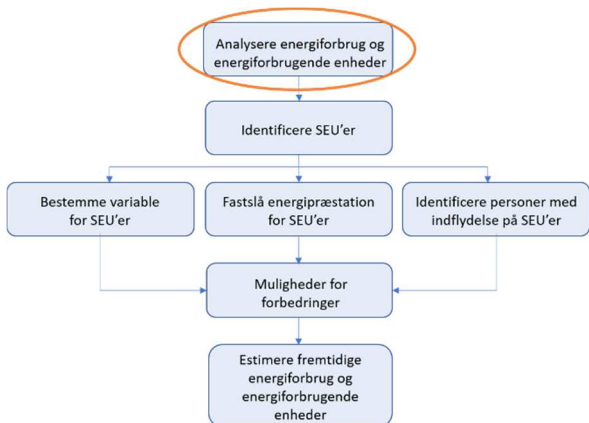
Analysere energiforbrug og energiforbrugende enheder

Identificere SEU'er

Bestemme variable for SEU'er

Fastslå energipræstation for SEU'er

Identificere personer med indflydelse på SEU'er

Muligheder for forbedringer

Estimere fremtidige energiforbrug og energiforbrugende enheder